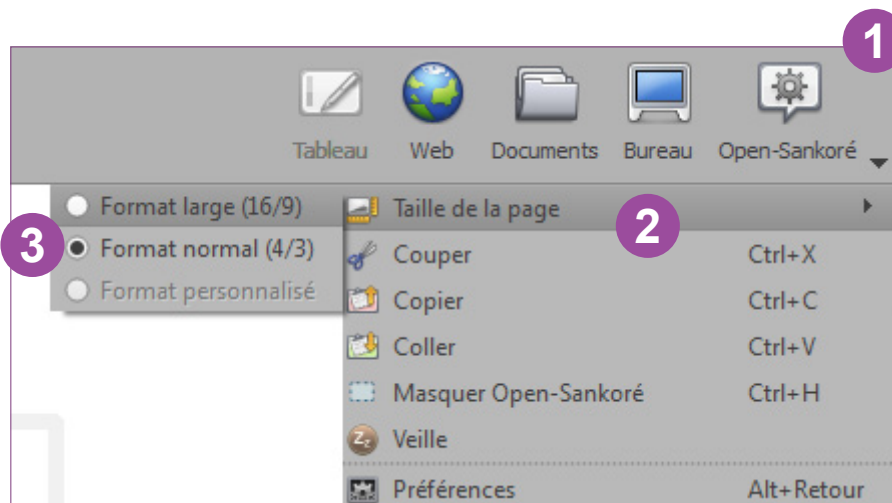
1

Tableau Web Documents Bureau Open-Sankoré

Format large (16/9)
3 Format normal (4/3)
Format personnalisé

Taille de la page
2
Couper Ctrl+X
Copier Ctrl+C
Coller Ctrl+V
Masquer Open-Sankoré Ctrl+H
Veille
Préférences Alt+Retour